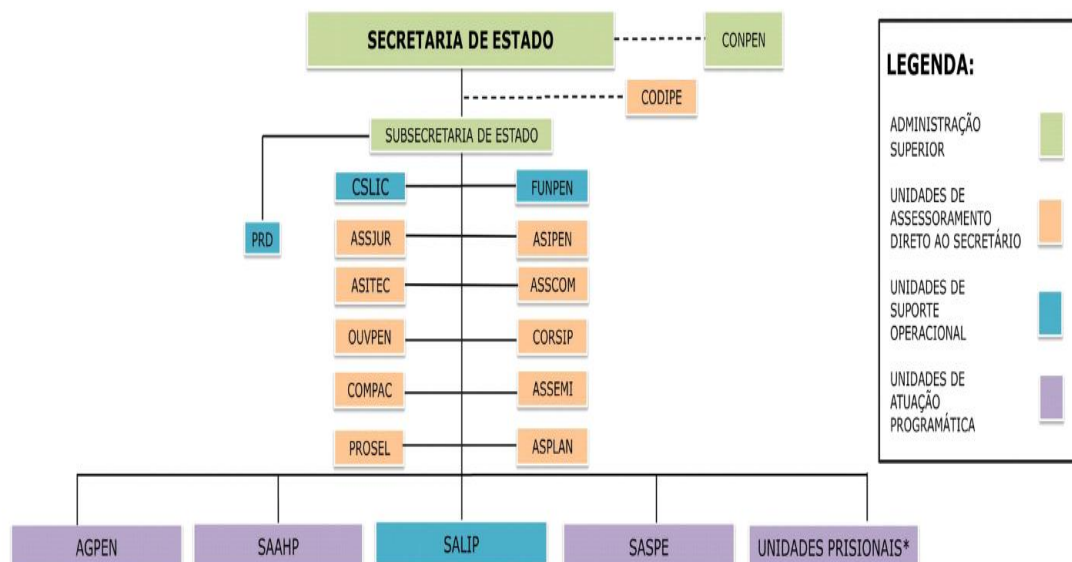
SECRETARIA DE ESTADO

CONPEN

CODIPE

SUBSECRETARIA DE ESTADO

PRD

CSLIC

FUNPEN

ASSJUR

ASIPEN

ASITEC

ASSCOM

OUVPEN

CORSIP

COMPAC

ASSEMI

PROSEL

ASPLAN

AGPEN

SAAHP

SALIP

SASPE

UNIDADES PRISIONAIS*

LEGENDA:

ADMINISTRAÇÃO SUPERIOR

UNIDADES DE ASSESSORAMENTO DIRETO AO SECRETÁRIO

UNIDADES DE SUPORTE OPERACIONAL

UNIDADES DE ATUAÇÃO PROGRAMÁTICA